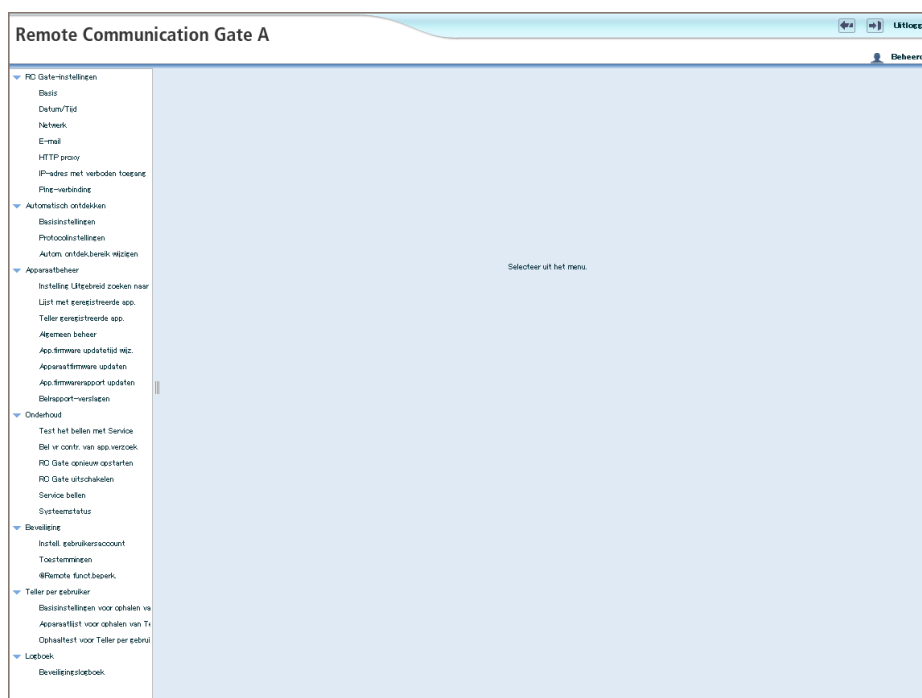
Remote Communication Gate A

Uitlogg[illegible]

Beheer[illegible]

RC Gate-instellingen
Basis
Datum/Tijd
Netwerk
E-mail
HTTP proxy
IP-adres met verboden toegang
Ping-verbinding
Automatisch ontdekken
Basisinstellingen
Protocolinstellingen
Autom. ontdek.bereik wijzigen
Apparaatbeheer
Instelling Uitgebreid zoeken naar
Lijst met geregistreerde app.
Teller geregistreerde app.
Algemeen beheer
App.firmware updatetijd wijz.
Apparaatfirmware updaten
App.firmwarerapport updaten
Belrapport-verslagen
Onderhoud
Test het bellen met Service
Bel vr contr. van app.verzoek
RC Gate opnieuw opstarten
RC Gate uitschakelen
Service bellen
Systeemstatus
Beveiliging
Instell. gebruikersaccount
Toestemmingen
@Remote funct.beperk.
Teller per gebruiker
Basisinstellingen voor ophalen va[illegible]
Apparaatlijst voor ophalen van T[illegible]
Ophaaltest voor Teller per gebrui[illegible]
Logboek
Beveiligingslogboek

Selecteer uit het menu.